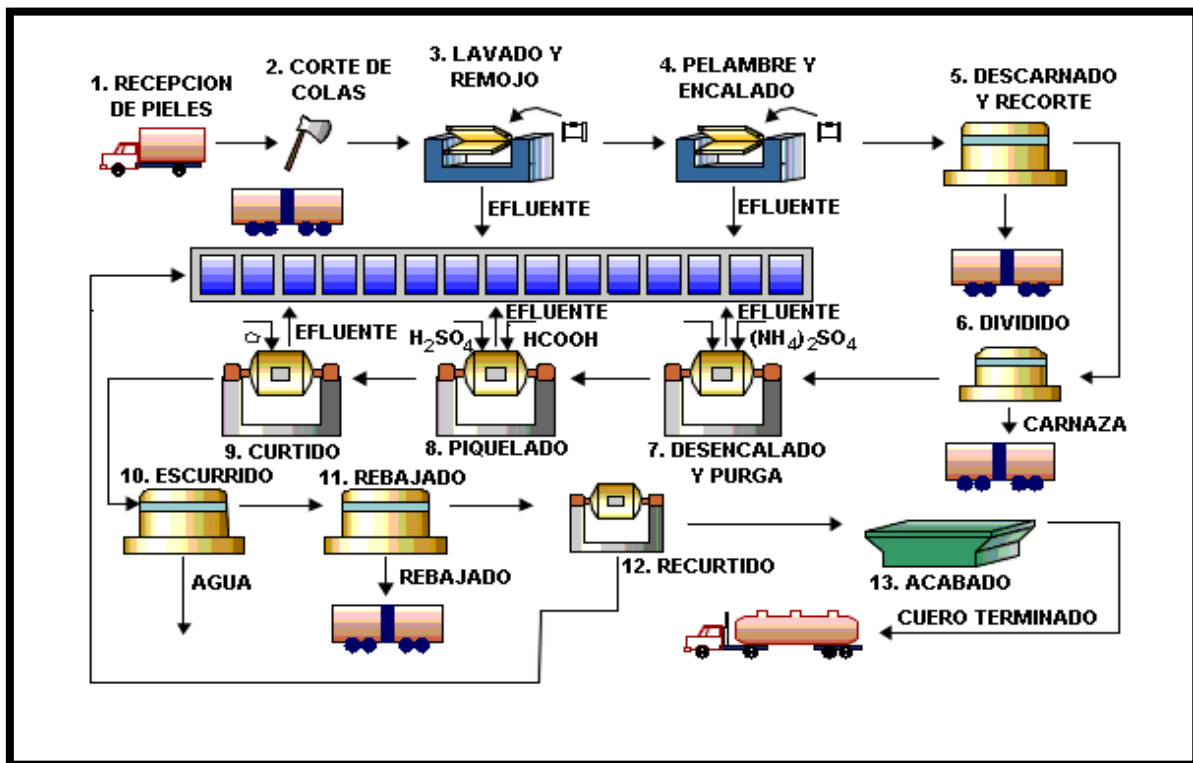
1. RECEPCION DE PIELES

2. CORTE DE COLAS

3. LAVADO Y REMOJO

4. PELAMBRE Y ENCALADO

5. DESCARNADO Y RECORTE

EFLUENTE

EFLUENTE

EFLUENTE

EFLUENTE

EFLUENTE

$H_2SO_4$

HCOOH

$(NH_4)_2SO_4$

6. DIVIDIDO

9. CURTIDO

8. PIQUELADO

7. DESENCALADO Y PURGA

CARNAZA

10. ESCURRIDO

11. REBAJADO

AGUA

REBAJADO

12. RECURTIDO

13. ACABADO

CUERO TERMINADO